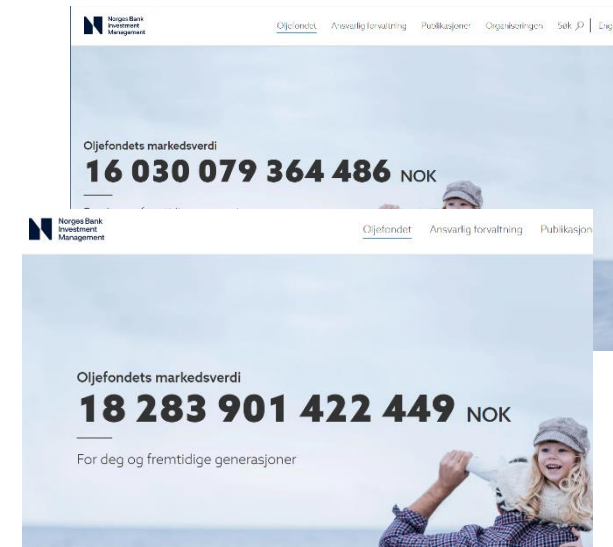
Norges Bank Investment Management

Oljefondet Ansvarlig forvaltning Publikasjoner Organisasjonen Søk | Eng

Oljefondets markedsverdi

16 030 079 364 486 NOK

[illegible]

Norges Bank Investment Management

Oljefondet Ansvarlig forvaltning Publikasjon

Oljefondets markedsverdi

18 283 901 422 449 NOK

For deg og fremtidige generasjoner